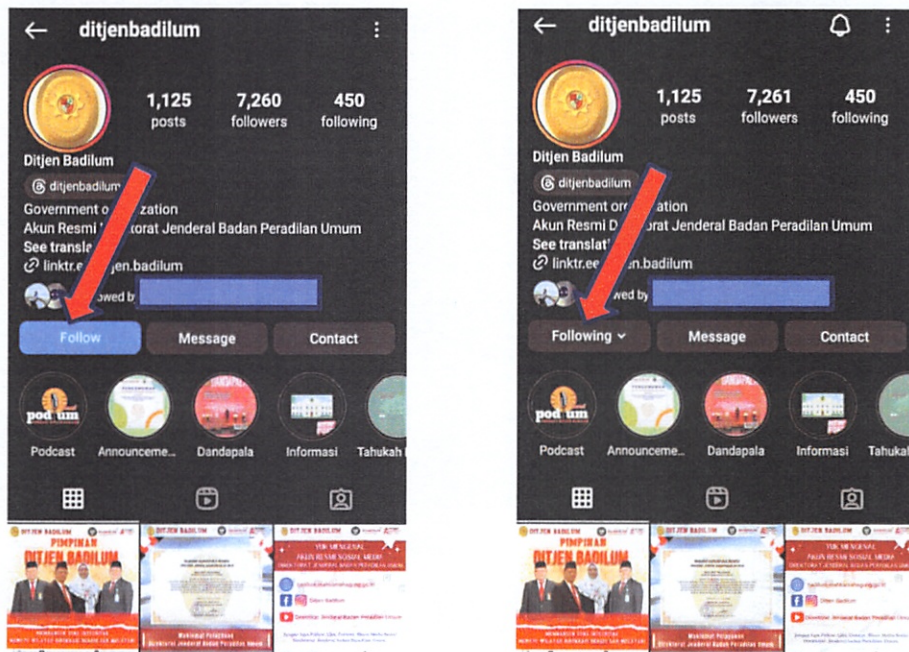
ditjenbadilum

1,125 posts
7,260 followers
450 following

Ditjen Badilum
ditjenbadilum
Government o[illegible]zation
Akun Resmi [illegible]torat Jenderal Badan Peradilan Umum
See transla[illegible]
linktr.e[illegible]jen.badilum
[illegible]wed by

Follow
Message
Contact

Podcast
Announceme...
Dandapala
Informasi
Tahukah

DITJEN BADILUM
PIMPINAN
DITJEN BADILUM

DITJEN BADILUM

YUK MENGENAL
AKUN RESMI SOSIAL MEDIA

ditjenbadilum

1,125 posts
7,261 followers
450 following

Ditjen Badilum
ditjenbadilum
Government or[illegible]zation
Akun Resmi D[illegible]rat Jenderal Badan Peradilan Umum
See translat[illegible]
linktr.ee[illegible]n.badilum
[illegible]wed by

Following
Message
Contact

Podcast
Announceme...
Dandapala
Informasi
Tahukah

DITJEN BADILUM
PIMPINAN
DITJEN BADILUM

DITJEN BADILUM

YUK MENGENAL
AKUN RESMI SOSIAL MEDIA